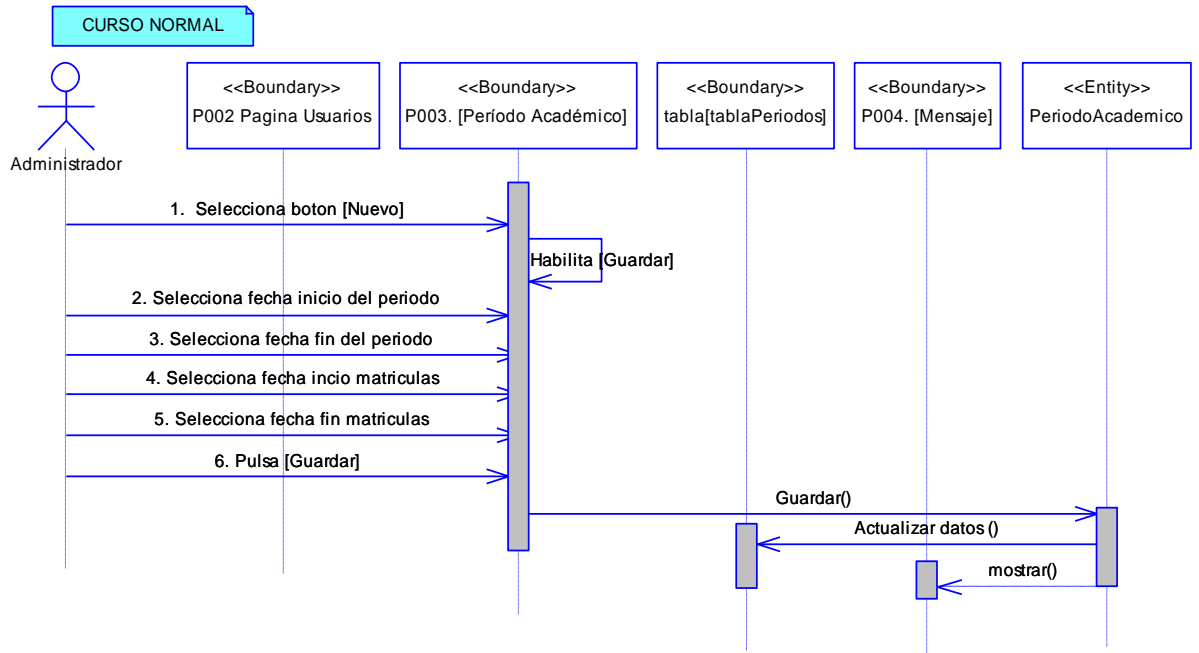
CURSO NORMAL

Administrador

<<Boundary>>
P002 Pagina Usuarios

<<Boundary>>
P003. [Período Académico]

<<Boundary>>
tabla[tablaPeriodos]

<<Boundary>>
P004. [Mensaje]

<<Entity>>
PeriodoAcademico

1. Selecciona boton [Nuevo]

Habilita [Guardar]

2. Selecciona fecha inicio del periodo

3. Selecciona fecha fin del periodo

4. Selecciona fecha incio matriculas

5. Selecciona fecha fin matriculas

6. Pulsa [Guardar]

Guardar()

Actualizar datos ()

mostrar()